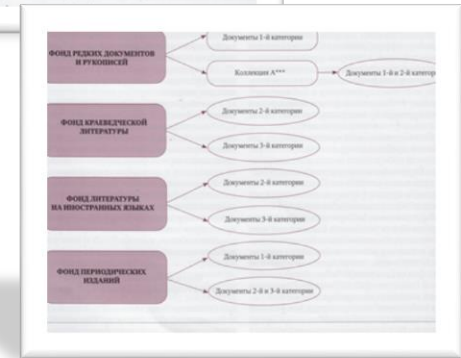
ФОНД РЕДКИХ ДОКУМЕНТОВ И РУКОПИСЕЙ

Документы 1-й категории

Коллекция А***

Документы 1-й и 2-й категор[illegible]

ФОНД КРАЕВЕДЧЕСКОЙ ЛИТЕРАТУРЫ

Документы 2-й категории

Документы 3-й категории

ФОНД ЛИТЕРАТУРЫ НА ИНОСТРАННЫХ ЯЗЫКАХ

Документы 2-й категории

Документы 3-й категории

ФОНД ПЕРИОДИЧЕСКИХ ИЗДАНИЙ

Документы 1-й категории

Документы 2-й и 3-й категории